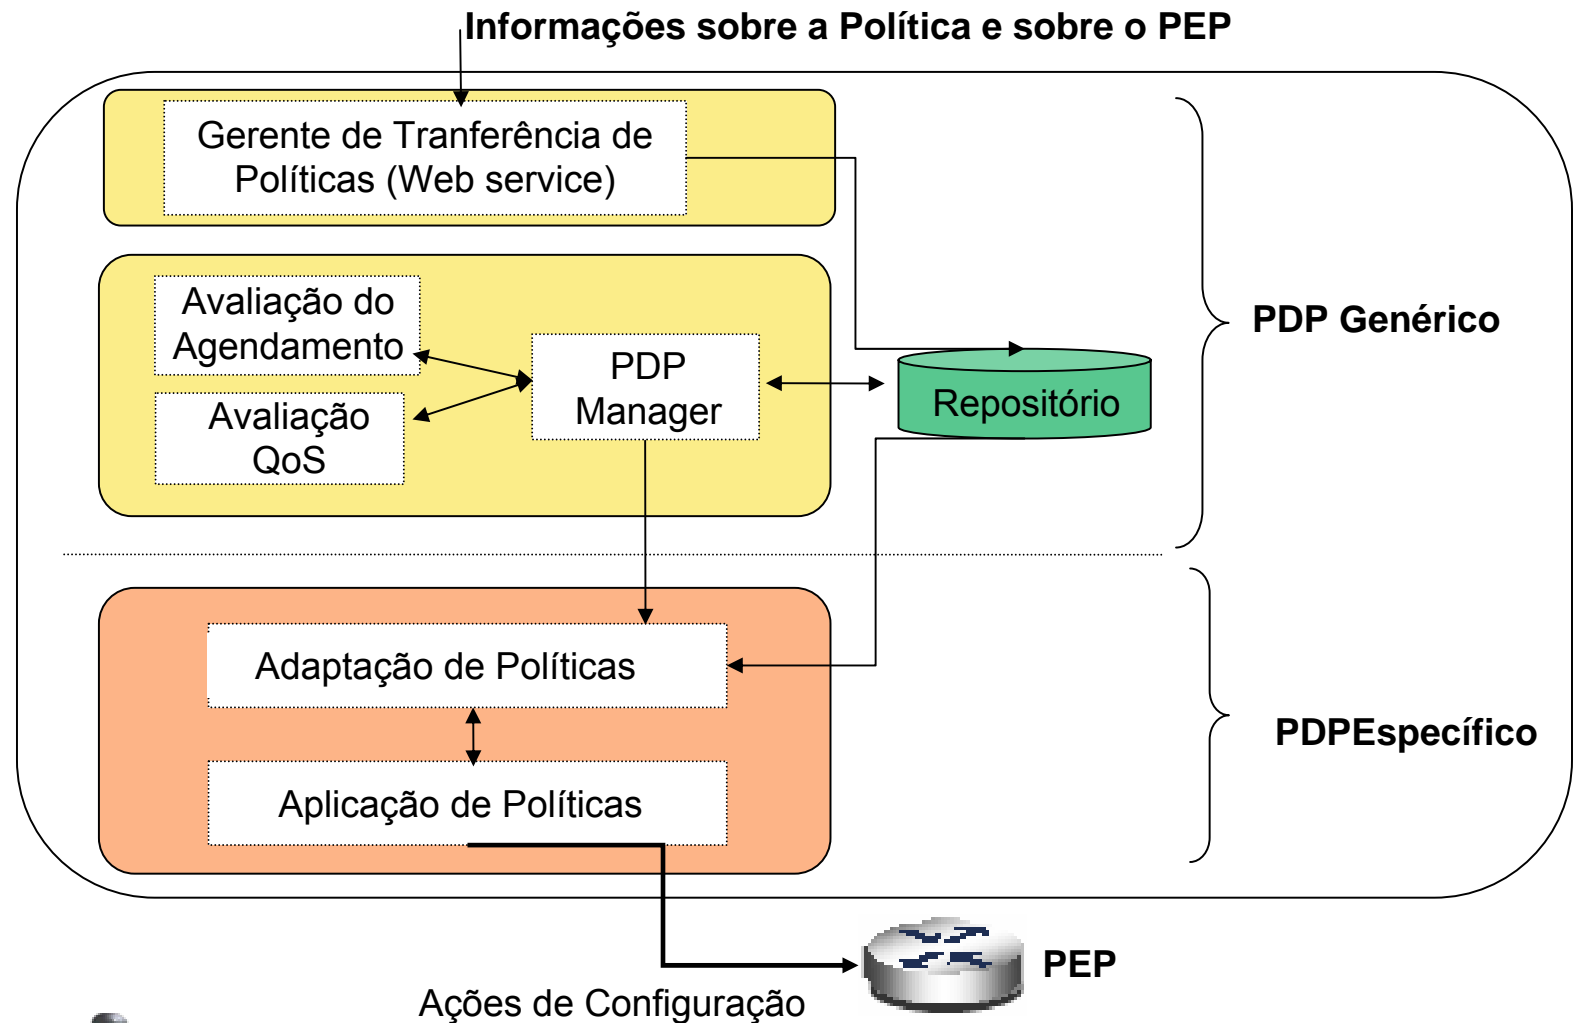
Informações sobre a Política e sobre o PEP

Gerente de Tranferência de Políticas (Web service)

Avaliação do Agendamento

Avaliação QoS

PDP Manager

Repositório

PDP Genérico

Adaptação de Políticas

Aplicação de Políticas

PDPEspecífico

PEP

Ações de Configuração